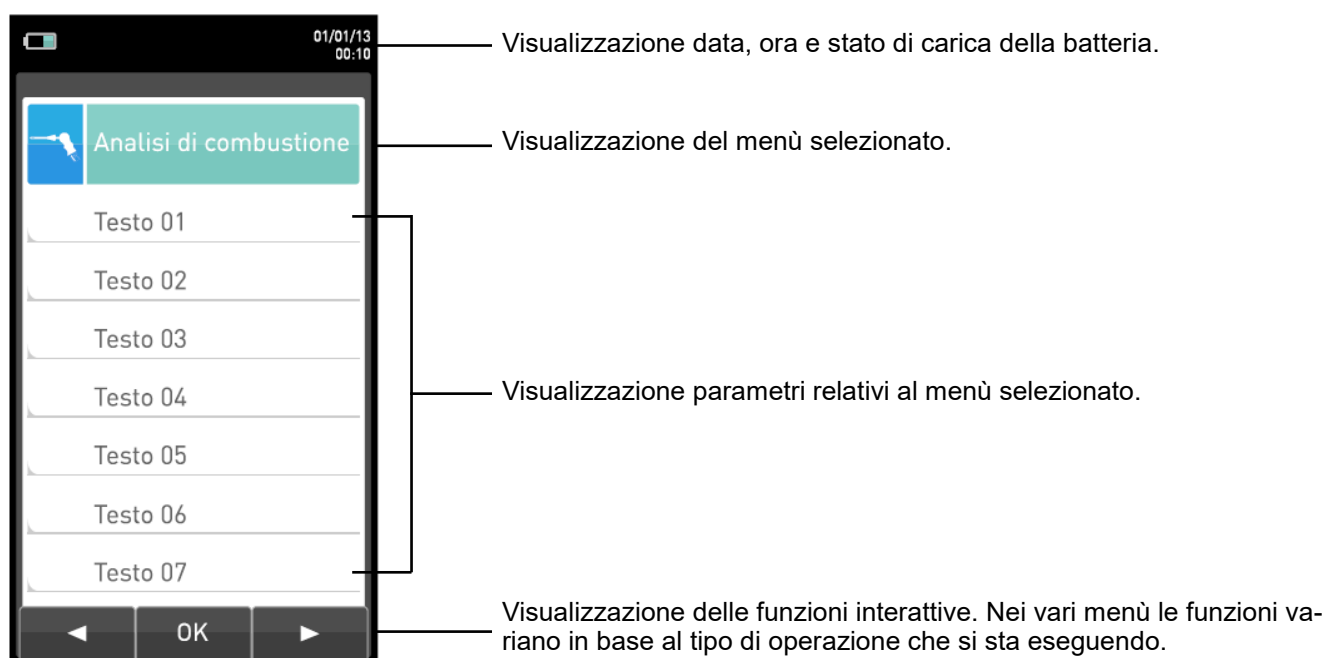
01/01/13
00:10

Analisi di combustione

Testo 01

Testo 02

Testo 03

Testo 04

Testo 05

Testo 06

Testo 07

◄ OK ►

Visualizzazione data, ora e stato di carica della batteria.

Visualizzazione del menù selezionato.

Visualizzazione parametri relativi al menù selezionato.

Visualizzazione delle funzioni interattive. Nei vari menù le funzioni variano in base al tipo di operazione che si sta eseguendo.